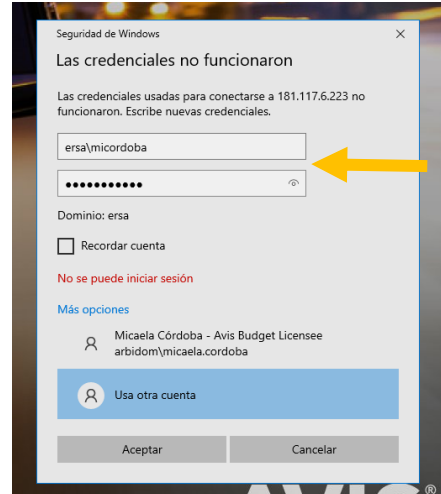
Seguridad de Windows

×

Las credenciales no funcionaron

Las credenciales usadas para conectarse a 181.117.6.223 no funcionaron. Escribe nuevas credenciales.

ersa\micordoba

•••••••••••

Dominio: ersa

Recordar cuenta

No se puede iniciar sesión

Más opciones

Micaela Córdoba - Avis Budget Licensee
arbidom\micaela.cordoba

Usa otra cuenta

Aceptar

Cancelar